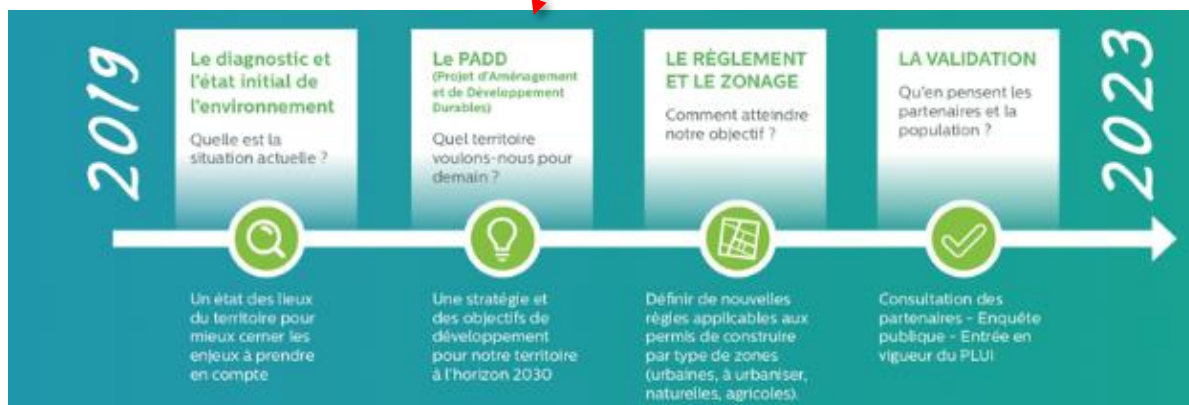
2019

Le diagnostic et l'état initial de l'environnement

Quelle est la situation actuelle ?

Le PADD
(Projet d'Aménagement et de Développement Durables)

Quel territoire voulons-nous pour demain ?

LE RÈGLEMENT ET LE ZONAGE

Comment atteindre notre objectif ?

LA VALIDATION

Qu'en pensent les partenaires et la population ?

2023

Un état des lieux du territoire pour mieux cerner les enjeux à prendre en compte

Une stratégie et des objectifs de développement pour notre territoire à l'horizon 2030

Définir de nouvelles règles applicables aux permis de construire par type de zones (urbaines, à urbaniser, naturelles, agricoles).

Consultation des partenaires - Enquête publique - Entrée en vigueur du PLUi